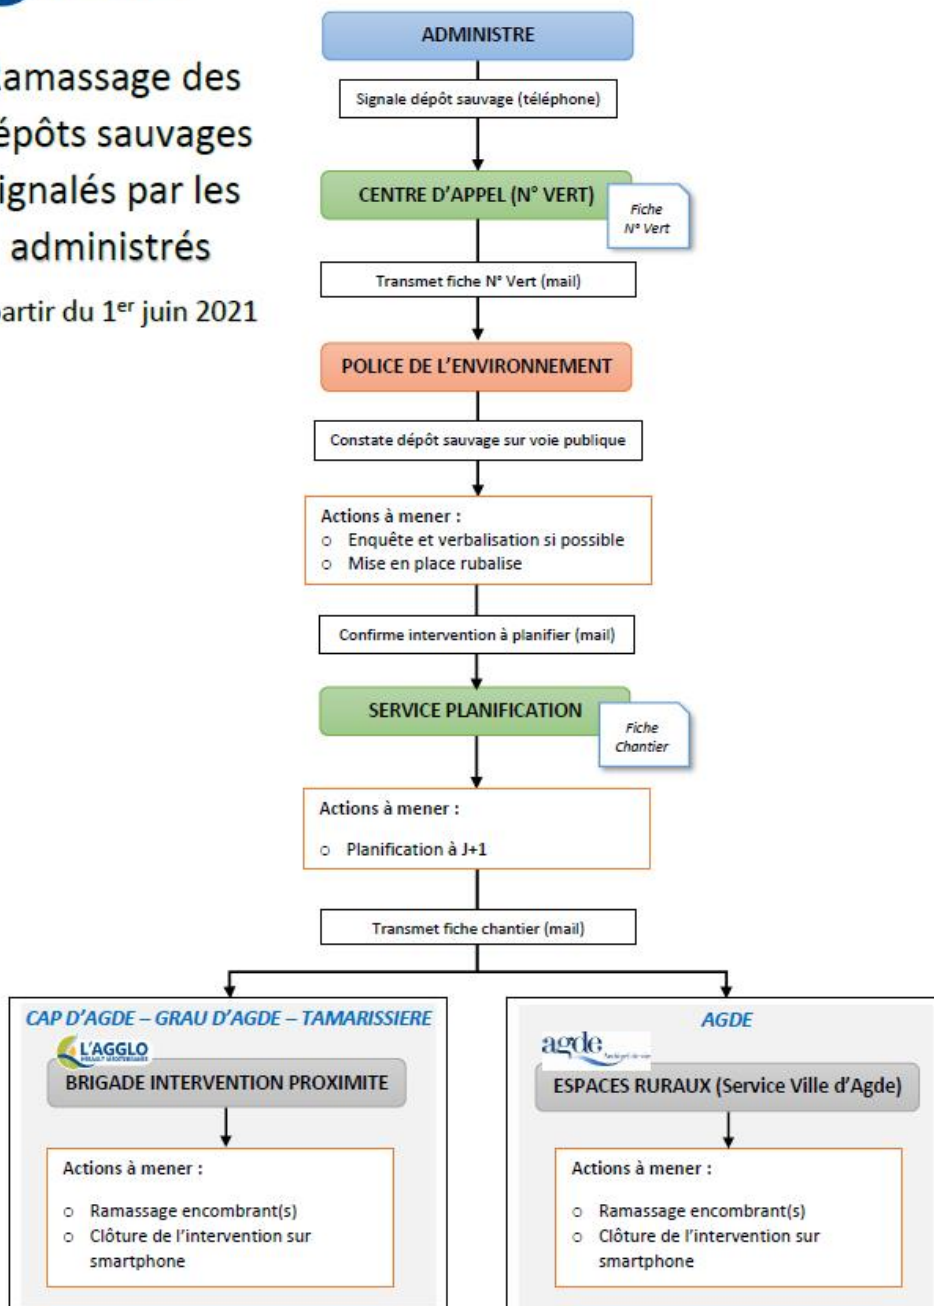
amassage des
épôts sauvages
ignalés par les
administrés

partir du 1$^{er}$ juin 2021

ADMINISTRE

Signale dépôt sauvage (téléphone)

CENTRE D'APPEL (N° VERT)

Fiche N° Vert

Transmet fiche N° Vert (mail)

POLICE DE L'ENVIRONNEMENT

Constate dépôt sauvage sur voie publique

Actions à mener :
- Enquête et verbalisation si possible
- Mise en place rubalise

Confirme intervention à planifier (mail)

SERVICE PLANIFICATION

Fiche Chantier

Actions à mener :
- Planification à J+1

Transmet fiche chantier (mail)

CAP D'AGDE – GRAU D'AGDE – TAMARISSIERE

L'AGGLO

BRIGADE INTERVENTION PROXIMITE

Actions à mener :
- Ramassage encombrant(s)
- Clôture de l'intervention sur smartphone

AGDE

agde

ESPACES RURAUX (Service Ville d'Agde)

Actions à mener :
- Ramassage encombrant(s)
- Clôture de l'intervention sur smartphone